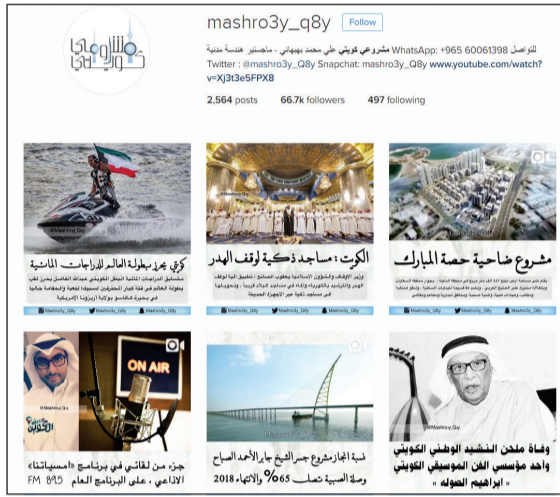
mashro3y_q8y Follow

مشروعي كويتي علي محمد بهبهاني - ماجستير هندسة مدنية WhatsApp: +965 60061398 للتواصل
Twitter : @mashro3y_Q8y Snapchat: mashro3y_Q8y www.youtube.com/watch?v=Xj3t3e5FPX8

2,564 posts 66.7k followers 497 following

كويتي يحرز بطولة العالم للدراجات المائية

الكويت : مساجد ذكية لوقف الهدر

مشروع ضاحية حصة المبارك

ON AIR

جزء من لقائي في برنامج «امسياتنا» الاذاعي ، على البرنامج العام FM 89.5

نسبة انجاز مشروع جسر الشيخ جابر الأحمد الصباح وصلة الصبية تصل 65% والانتهاء 2018

وفاة ملحن النشيد الوطني الكويتي واحد مؤسسي الفن الموسيقي الكويتي «ابراهيم الصولة»

Mashro3y_Q8y